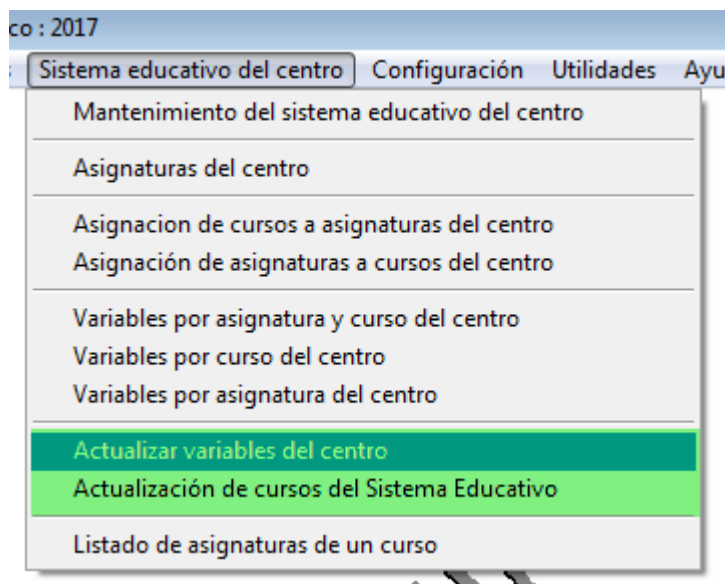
co : 2017

Sistema educativo del centro | Configuración | Utilidades | Ayu

Mantenimiento del sistema educativo del centro

Asignaturas del centro

Asignacion de cursos a asignaturas del centro
Asignación de asignaturas a cursos del centro

Variables por asignatura y curso del centro
Variables por curso del centro
Variables por asignatura del centro

Actualizar variables del centro
Actualización de cursos del Sistema Educativo

Listado de asignaturas de un curso